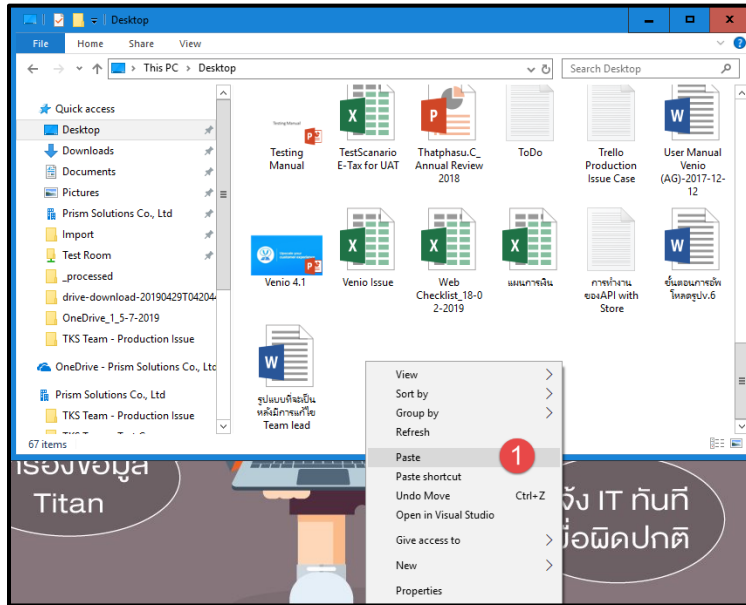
Desktop

File Home Share View

This PC > Desktop

Search Desktop

Quick access
Desktop
Downloads
Documents
Pictures
Prism Solutions Co., Ltd
Import
Test Room
_processed
drive-download-20190429T042044
OneDrive_1_5-7-2019
TKS Team - Production Issue
OneDrive - Prism Solutions Co., Ltd
Prism Solutions Co., Ltd
TKS Team - Production Issue
TKS Team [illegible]

67 items

Testing Manual
Testing Manual

TestScenario E-Tax for UAT

Thatphasu.C_ Annual Review 2018

ToDo

Trello Production Issue Case

User Manual Venio (AG)-2017-12-12

Venio 4.1

Venio Issue

Web Checklist_18-02-2019

แผนการฝึน

การทำงานของAPI with Store

ขั้นตอนการอัพโหลดรูปv.6

รูปแบบที่จะเป็นหลังมีการแก้ไข Team lead

View
Sort by
Group by
Refresh
Paste
Paste shortcut
Undo Move Ctrl+Z
Open in Visual Studio
Give access to
New
Properties

1

เรื่องข้อมูล Titan

จ้ง IT ทันที เมื่อผิดปกติ